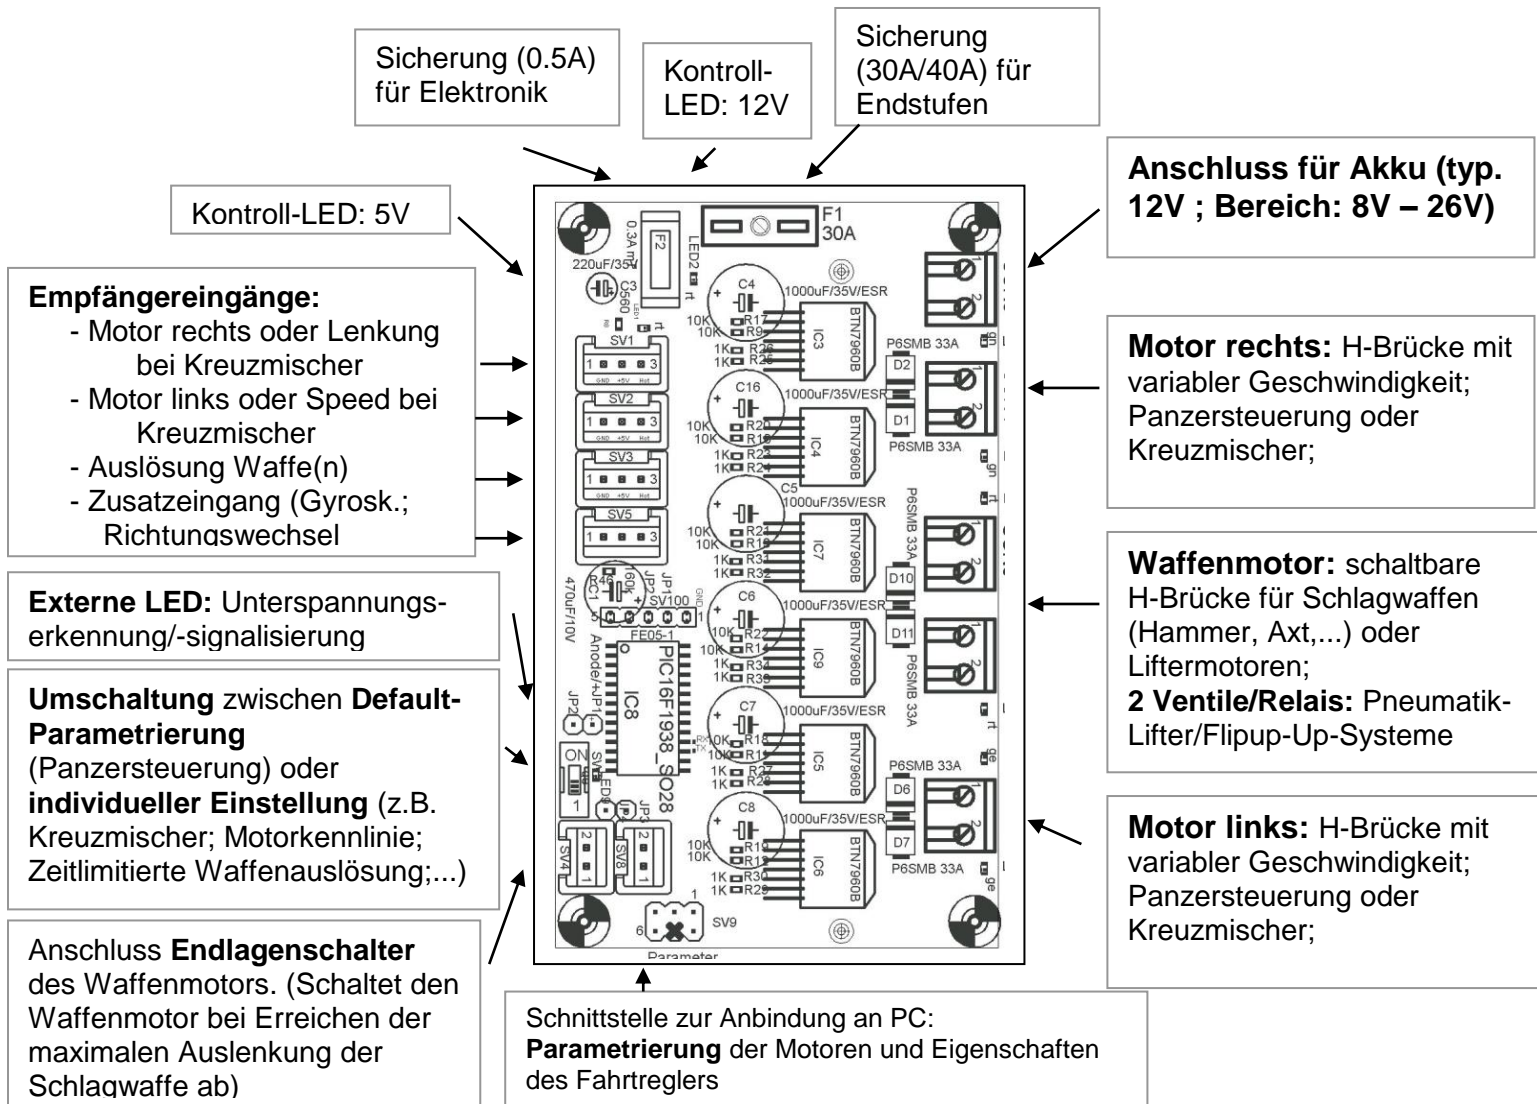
Sicherung (0.5A) für Elektronik

Kontroll-LED: 12V

Sicherung (30A/40A) für Endstufen

Anschluss für Akku (typ. 12V ; Bereich: 8V – 26V)

Kontroll-LED: 5V

Empfängereingänge:
- Motor rechts oder Lenkung bei Kreuzmischer
- Motor links oder Speed bei Kreuzmischer
- Auslösung Waffe(n)
- Zusatzeingang (Gyrosk.; Richtungswechsel

Motor rechts: H-Brücke mit variabler Geschwindigkeit; Panzersteuerung oder Kreuzmischer;

Externe LED: Unterspannungserkennung/-signalisierung

Waffenmotor: schaltbare H-Brücke für Schlagwaffen (Hammer, Axt,...) oder Liftermotoren;
2 Ventile/Relais: Pneumatik-Lifter/Flipup-Up-Systeme

Umschaltung zwischen Default-Parametrierung (Panzersteuerung) oder individueller Einstellung (z.B. Kreuzmischer; Motorkennlinie; Zeitlimitierte Waffenauslösung;...)

Motor links: H-Brücke mit variabler Geschwindigkeit; Panzersteuerung oder Kreuzmischer;

Anschluss Endlagenschalter des Waffenmotors. (Schaltet den Waffenmotor bei Erreichen der maximalen Auslenkung der Schlagwaffe ab)

Schnittstelle zur Anbindung an PC: Parametrierung der Motoren und Eigenschaften des Fahrtreglers

F2 0.3A mT LED2 rt F1 30A 220uF/35V C3 560 LED1 rt C4 1000uF/35V/ESR 10K 10K R17 R9 1K R26 1K R25 IC3 BTN7960B SV1 SV2 SV3 SV5 1 2 3 GND +5V Hot C16 1000uF/35V/ESR 10K R20 10K R16 1K R23 1K R24 IC4 BTN7960B P6SMB 33A D2 D1 P6SMB 33A C5 1000uF/35V/ESR 10K R21 10K R15 1K R31 1K R32 IC7 BTN7960B P6SMB 33A D10 D11 P6SMB 33A R46 C1 470uF/10V JP2 JP1 SV100 FE05-1 C6 1000uF/35V/ESR 10K R22 10K R14 1K R34 1K R33 IC9 BTN7960B Anode/+ LP1 PIC16F1938_SO28 IC8 JP2 ON SW1 LED6 C7 1000uF/35V/ESR 10K R18 10K R11 1K R27 1K R28 IC5 BTN7960B P6SMB 33A D6 D7 P6SMB 33A JP3 SV4 SV8 2 1 C8 1000uF/35V/ESR 10K R10 10K R19 1K R30 1K R29 IC6 BTN7960B 1 6 SV9 Parameter gn rt ge